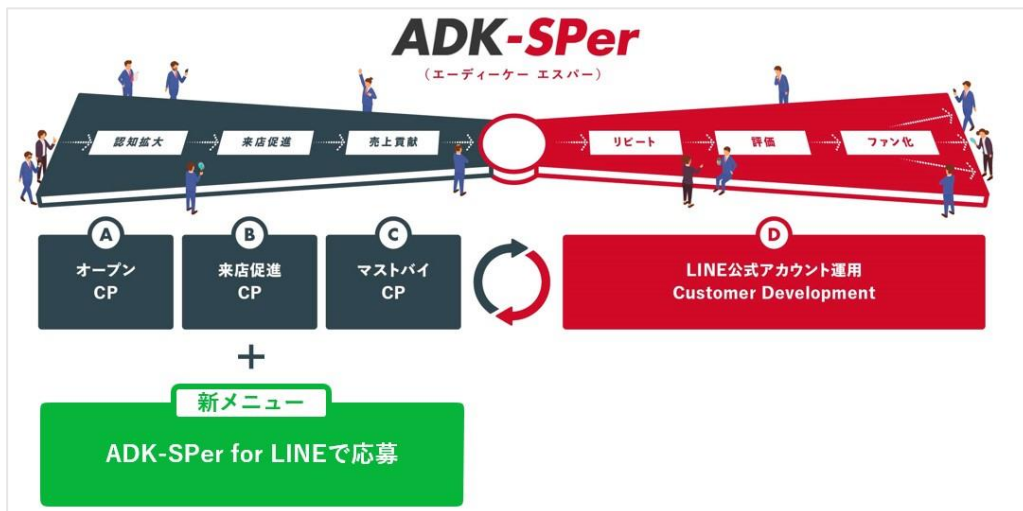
ADK-SPer
（エーディーケー エスパー）

認知拡大
来店促進
売上貢献

リピート
評価
ファン化

A
オープン
CP

B
来店促進
CP

C
マストバイ
CP

D
LINE公式アカウント運用
Customer Development

＋

新メニュー
ADK-SPer for LINEで応募